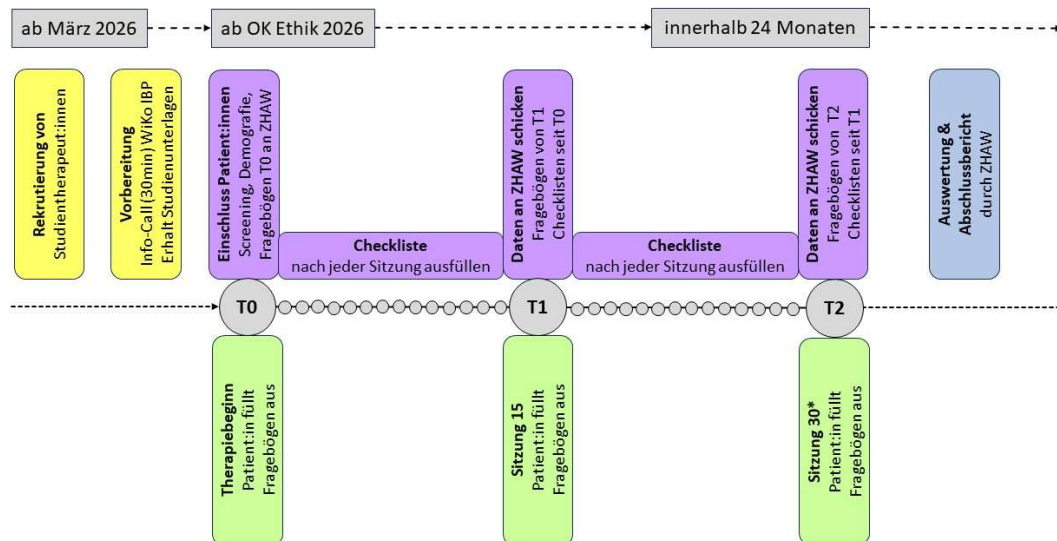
ab März 2026

ab OK Ethik 2026

innerhalb 24 Monaten

Rekrutierung von Studientherapeut:innen

Vorbereitung Info-Call (30min) WiKo IBP Erhalt Studienunterlagen

Einschluss Patient:innen Screening, Demografie, Fragebögen T0 an ZHAW

Checkliste nach jeder Sitzung ausfüllen

Daten an ZHAW schicken Fragebögen von T1 Checklisten seit T0

Checkliste nach jeder Sitzung ausfüllen

Daten an ZHAW schicken Fragebögen von T2 Checklisten seit T1

Auswertung & Abschlussbericht durch ZHAW

T0

T1

T2

Therapiebeginn Patient:in füllt Fragebögen aus

Sitzung 15 Patient:in füllt Fragebögen aus

Sitzung 30* Patient:in füllt Fragebögen aus